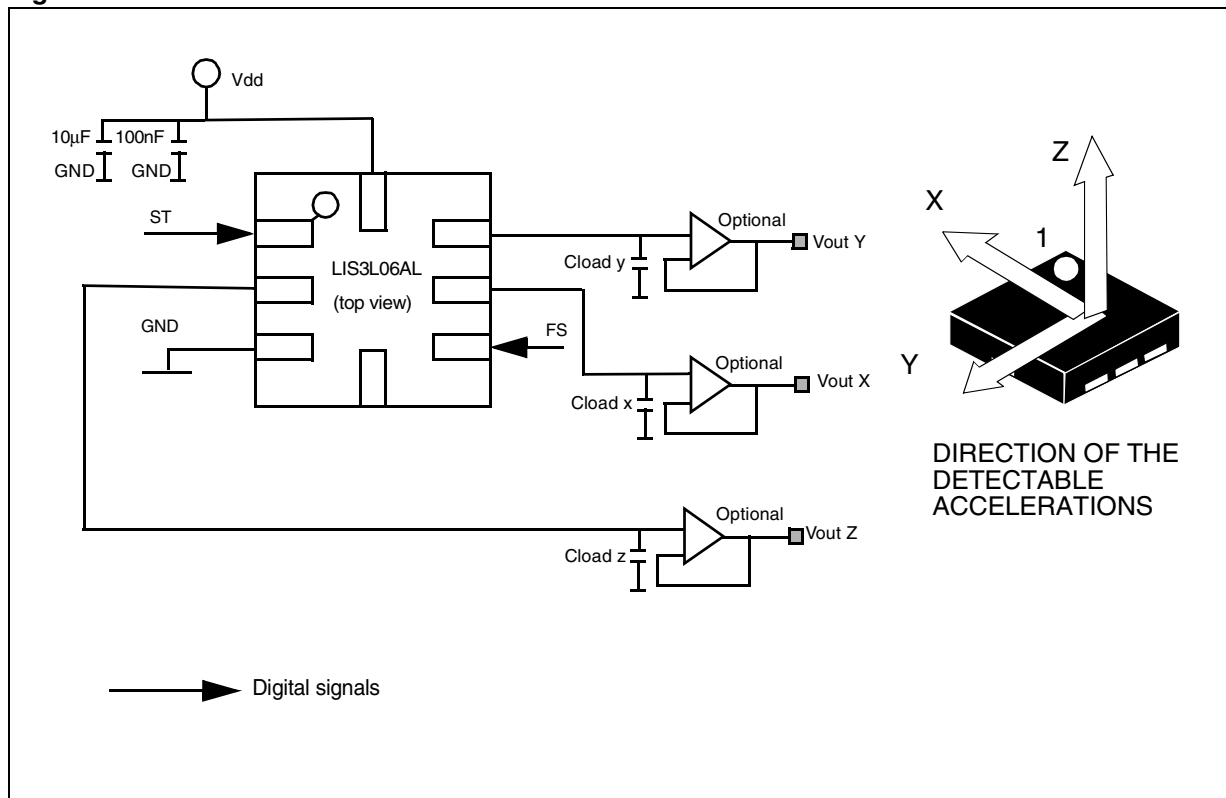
Vdd

10µF 100nF

GND GND

ST

LIS3L06AL
(top view)

GND

FS

Optional
Vout Y

Cload y

Optional
Vout X

Cload x

Optional
Vout Z

Cload z

Z

X

1

Y

DIRECTION OF THE DETECTABLE ACCELERATIONS

Digital signals